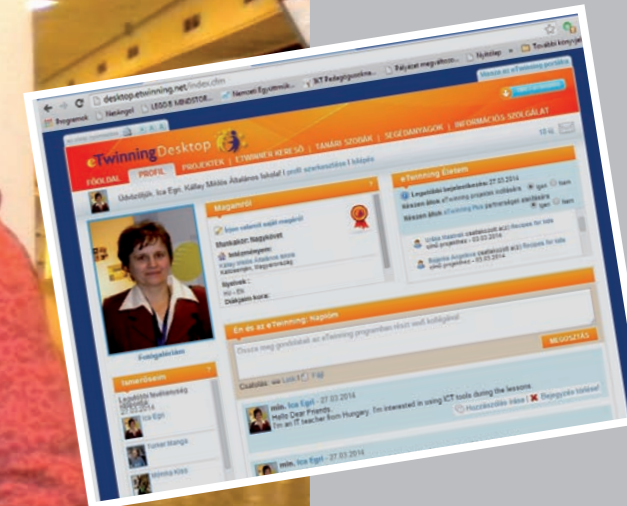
desktop.etwinning.net/index.cfm

Bongerral | Határidő | LEGO® MINDSTOR... | Nemzeti Együttmük... | IKT Pedagógusoko... | Pályázat megvalósí... | Nyitólap | További könyvjelzők

eTwinning Desktop

FŐOLDAL | PROFIL | PROJEKTEK | ETWINNER KERESŐ | TANÁRI SZOBÁK | SEGÉDANYAGOK | INFORMÁCIÓS SZOLGÁLAT

Üdvözöljük, Ica Egri, Kállay Miklós Általános Iskola! | profil szerkesztése | kilépés

Magamról

Írjon valamit saját magáról

Munkakör: Nagykövet

Intézményem:
Kállay Miklós Általános Iskola
Kalocsa, Magyarország

Nyelvek:
HU - EN

Diákjaim kora:

Fotógalériám

eTwinning Életem

Legutóbbi bejelentkezés: 27.03.2014

Készen állok eTwinning projektet indítani: igen nem

Készen állok eTwinning Plus partnerséget elindítani: igen nem

Erika Hamrák csatlakozott a(z) Recipes for kids című projekthez - 03.03.2014

Tanárismerőseim

Legutóbbi tevékenység

Ica Egri

Tamar Manga

Én és az eTwinning: Naplóm

Ossza meg gondolatait az eTwinning programban részt vevő kollégáival

MEGOSZTÁS

min. Ica Egri - 27.03.2014
Hello Dear Friends,
I'm an IT teacher from Hungary. I'm interested in using ICT tools during the lessons.

Hozzászólás írása | Bejegyzés törlése

min. Ica Egri - 27.03.2014